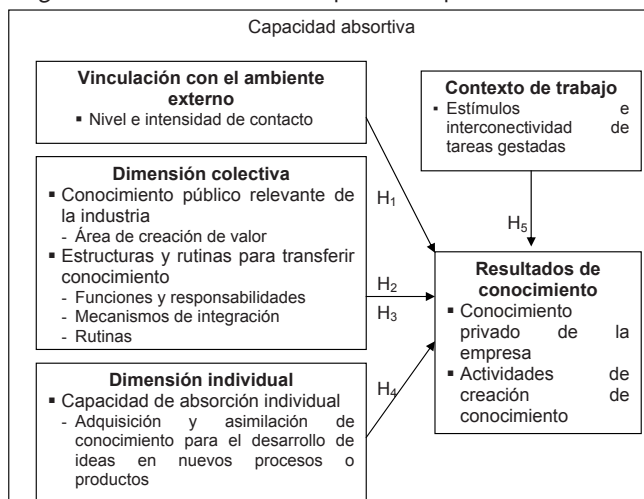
Capacidad absortiva

**Vinculación con el ambiente externo**
▪ Nivel e intensidad de contacto

**Dimensión colectiva**
▪ Conocimiento público relevante de la industria
- Área de creación de valor
▪ Estructuras y rutinas para transferir conocimiento
- Funciones y responsabilidades
- Mecanismos de integración
- Rutinas

**Dimensión individual**
▪ Capacidad de absorción individual
- Adquisición y asimilación de conocimiento para el desarrollo de ideas en nuevos procesos o productos

**Contexto de trabajo**
▪ Estímulos e interconectividad de tareas gestadas

$H_1$

$H_2$

$H_3$

$H_4$

$H_5$

**Resultados de conocimiento**
▪ Conocimiento privado de la empresa
▪ Actividades de creación de conocimiento